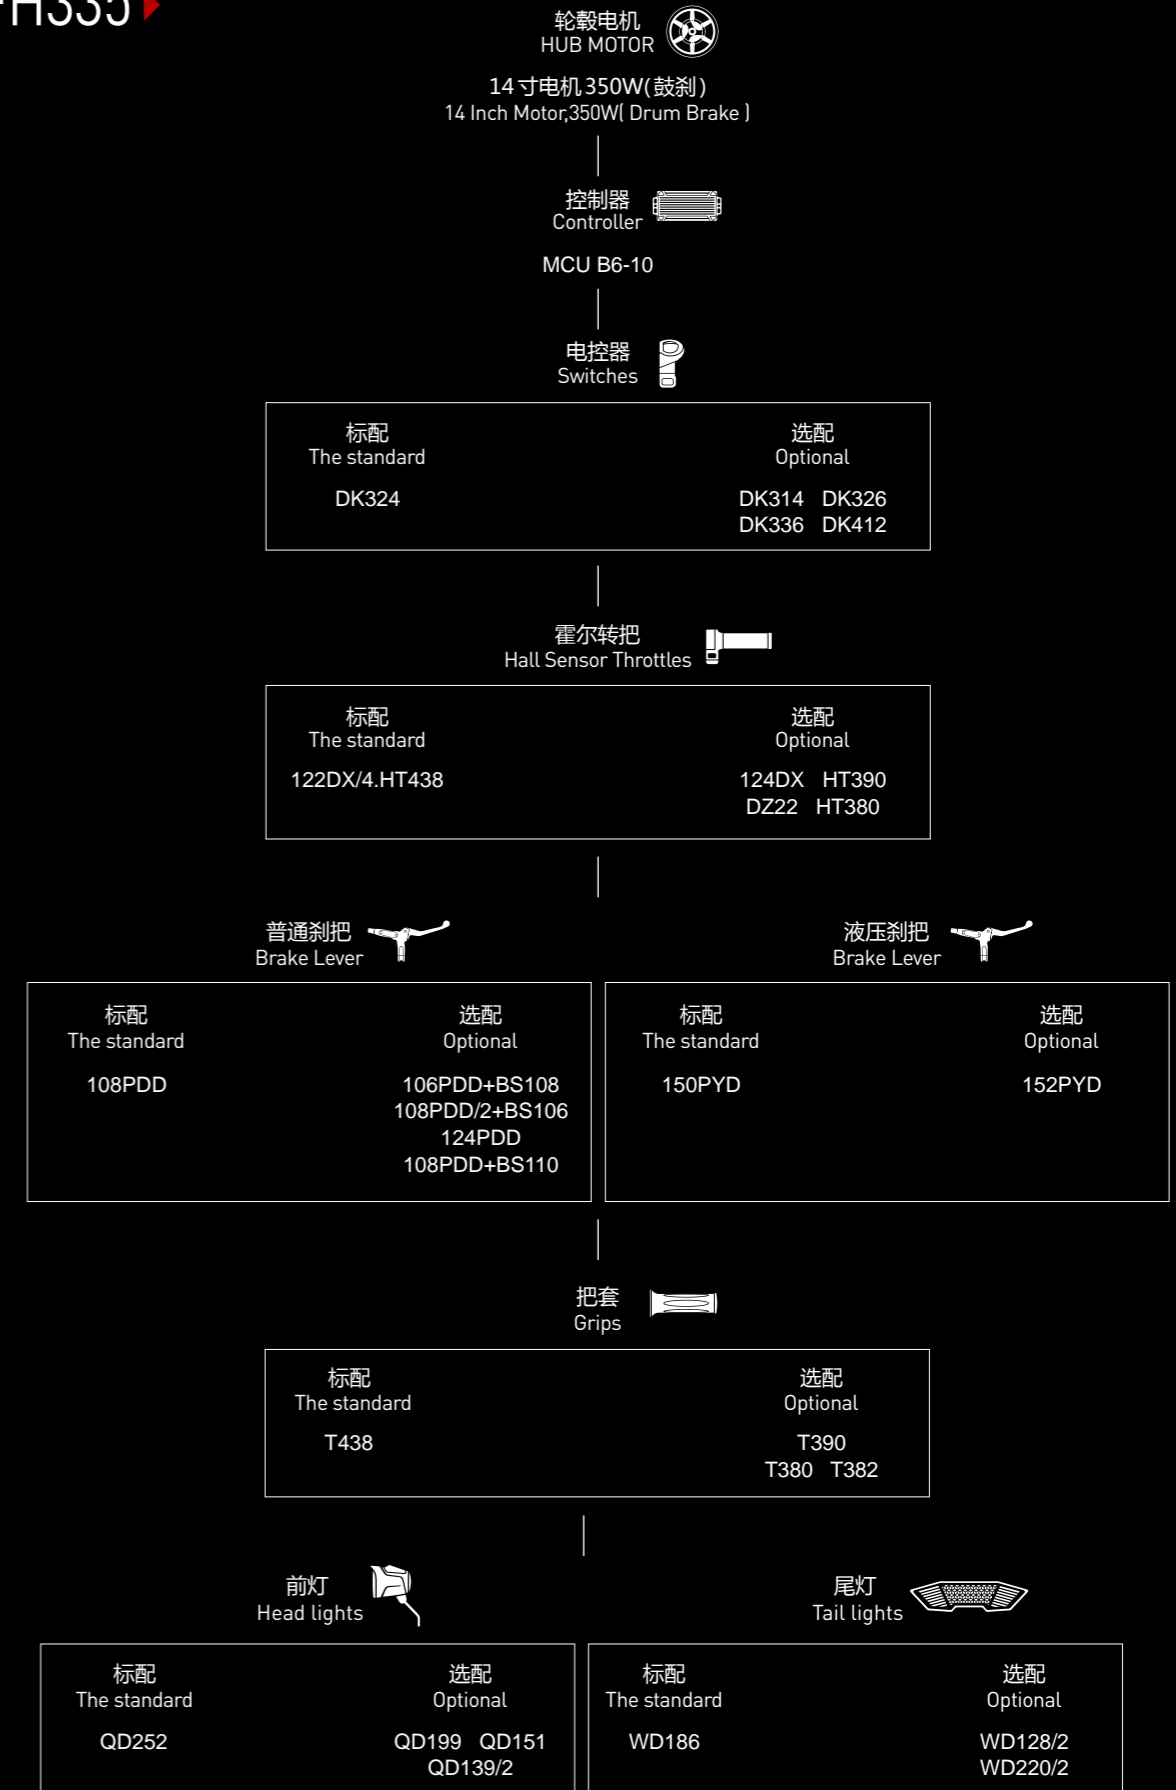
H335

轮毂电机
HUB MOTOR

14寸电机350W(鼓刹)
14 Inch Motor,350W( Drum Brake )

控制器
Controller

MCU B6-10

电控器
Switches

标配
The standard

DK324

选配
Optional

DK314 DK326
DK336 DK412

霍尔转把
Hall Sensor Throttles

标配
The standard

122DX/4.HT438

选配
Optional

124DX HT390
DZ22 HT380

普通刹把
Brake Lever

标配
The standard

108PDD

选配
Optional

106PDD+BS108
108PDD/2+BS106
124PDD
108PDD+BS110

液压刹把
Brake Lever

标配
The standard

150PYD

选配
Optional

152PYD

把套
Grips

标配
The standard

T438

选配
Optional

T390
T380 T382

前灯
Head lights

标配
The standard

QD252

选配
Optional

QD199 QD151
QD139/2

尾灯
Tail lights

标配
The standard

WD186

选配
Optional

WD128/2
WD220/2